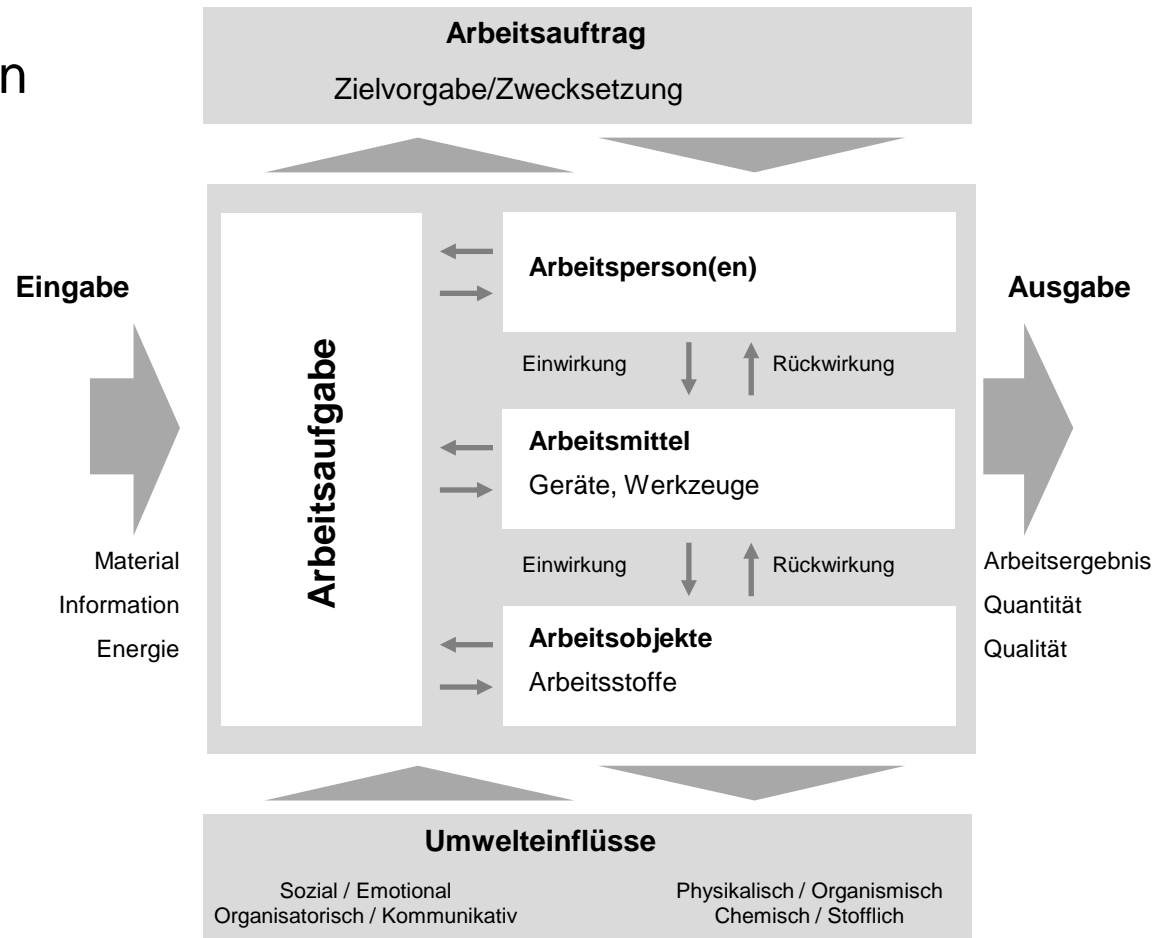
n

**Arbeitsauftrag**

Zielvorgabe/Zwecksetzung

**Eingabe**

Material
Information
Energie

**Arbeitsaufgabe**

**Arbeitsperson(en)**

Einwirkung Rückwirkung

**Arbeitsmittel**
Geräte, Werkzeuge

Einwirkung Rückwirkung

**Arbeitsobjekte**
Arbeitsstoffe

**Ausgabe**

Arbeitsergebnis
Quantität
Qualität

**Umwelteinflüsse**

Sozial / Emotional
Organisatorisch / Kommunikativ

Physikalisch / Organismisch
Chemisch / Stofflich